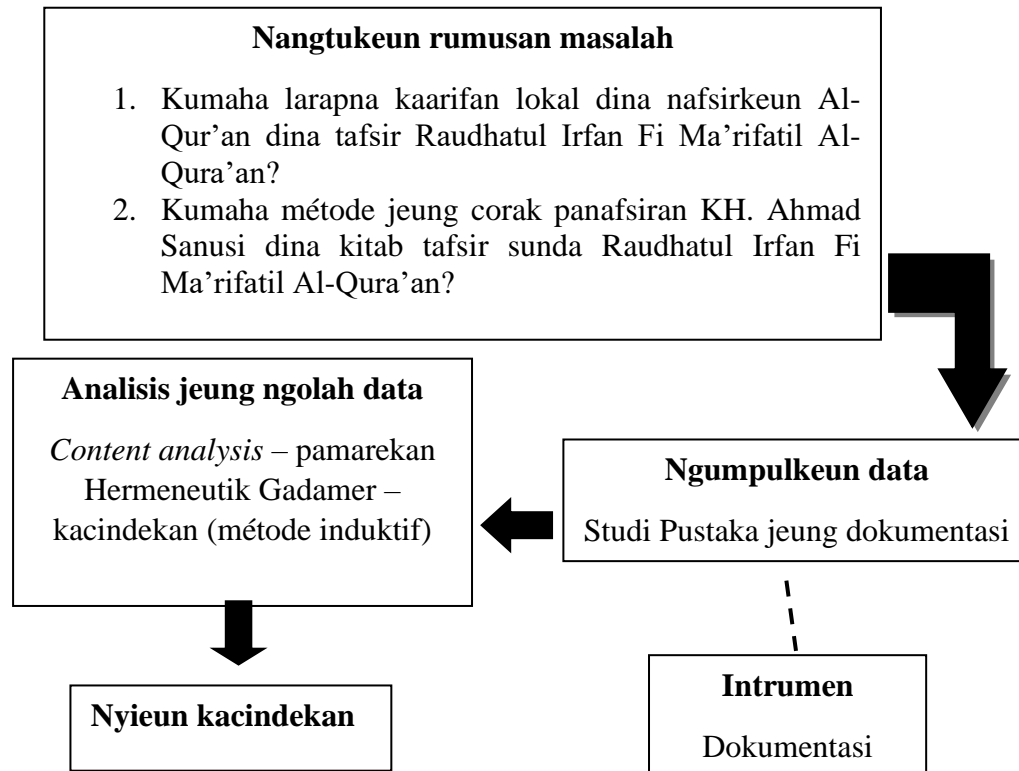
**Nangtukeun rumusan masalah**

1. Kumaha larapna kaarifan lokal dina nafsirkeun Al-Qur'an dina tafsir Raudhatul Irfan Fi Ma'rifatil Al-Qura'an?
2. Kumaha métode jeung corak panafsiran KH. Ahmad Sanusi dina kitab tafsir sunda Raudhatul Irfan Fi Ma'rifatil Al-Qura'an?

**Ngumpulkeun data**

Studi Pustaka jeung dokumentasi

**Analisis jeung ngolah data**

*Content analysis* – pamarekan Hermeneutik Gadamer – kacindekan (métode induktif)

**Nyieun kacindekan**

**Intrumen**

Dokumentasi